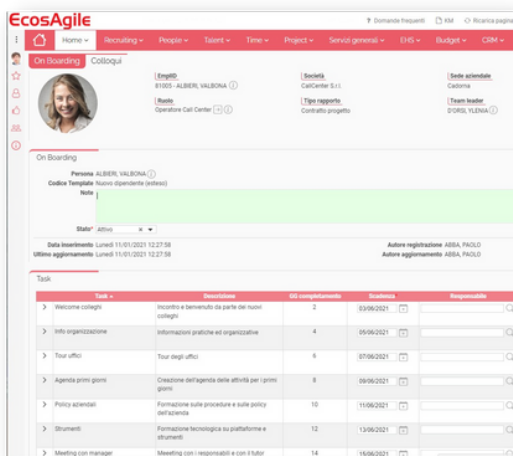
EcosAgile

? Domande frequenti KM Ricerca pagina

Home Recruiting People Talent Time Project Servizi generali EHS Budget CRM

On Boarding Colloqui

EmplID
81005 - ALBIERI, VALBONA

Società
CallCenter S.r.l.

Sede aziendale
Cadorna

Ruolo
Operatore Call Center

Tipo rapporto
Contratto progetto

Team leader
D'ORSI, YLENIA

On Boarding

Persona ALBIERI, VALBONA
Codice Template Nuovo dipendente (esteso)
Note

Stato* Attivo

Data inserimento Lunedì 11/01/2021 12:27:58
Ultimo aggiornamento Lunedì 11/01/2021 12:27:58

Autore registrazione ABBA, PAOLO
Autore aggiornamento ABBA, PAOLO

Task

| Task | Descrizione | GG completamento | Scadenza | Responsabile |
|---|---|---|---|---|
| Welcome colleghi | Incontro e benvenuto da parte dei nuovi colleghi | 2 | 03/06/2021 | |
| Info organizzazione | Informazioni pratiche ed organizzative | 4 | 05/06/2021 | |
| Tour uffici | Tour degli uffici | 6 | 07/06/2021 | |
| Agenda primi giorni | Creazione dell'agenda delle attività per i primi giorni | 8 | 09/06/2021 | |
| Policy aziendali | Formazione sulle procedure e sulle policy dell'azienda | 10 | 11/06/2021 | |
| Strumenti | Formazione tecnologica su piattaforme e strumenti | 12 | 13/06/2021 | |
| Meeting con manager | Meeting con i responsabili e con il tutor | 14 | 15/06/2021 | |